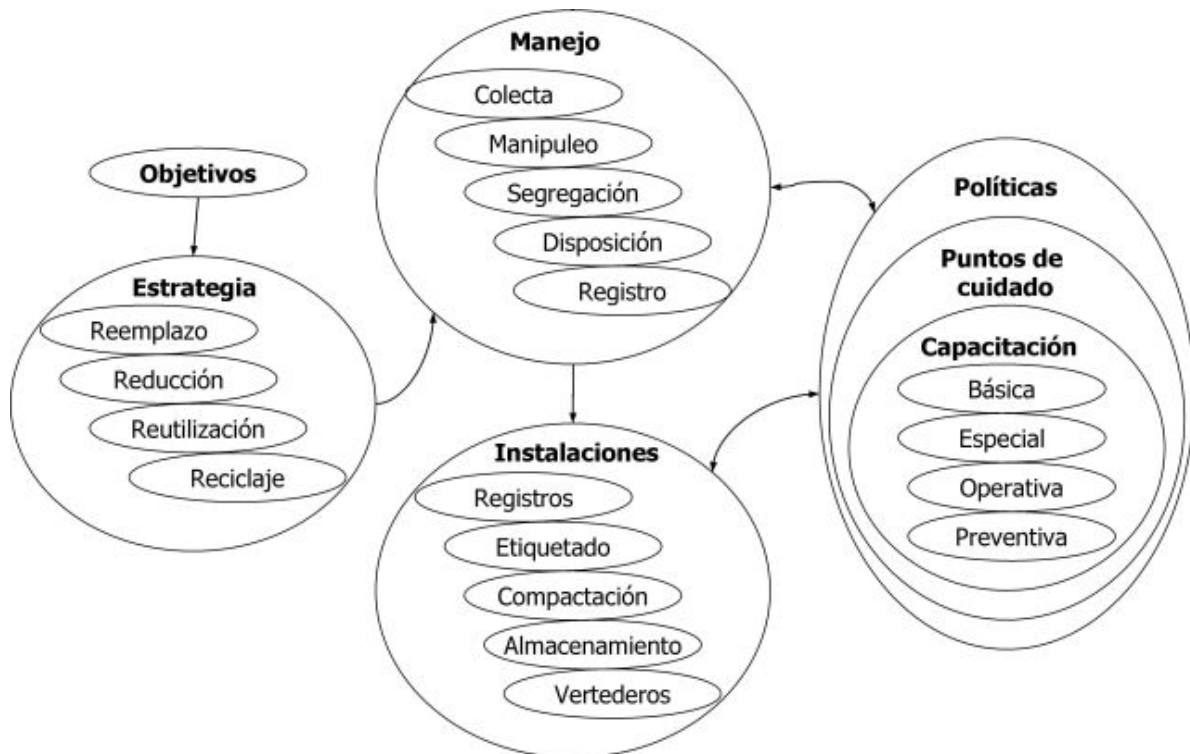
Objetivos

Estrategia
Reemplazo
Reducción
Reutilización
Reciclaje

Manejo
Colecta
Manipuleo
Segregación
Disposición
Registro

Instalaciones
Registros
Etiquetado
Compactación
Almacenamiento
Vertederos

Políticas
Puntos de cuidado
Capacitación
Básica
Especial
Operativa
Preventiva